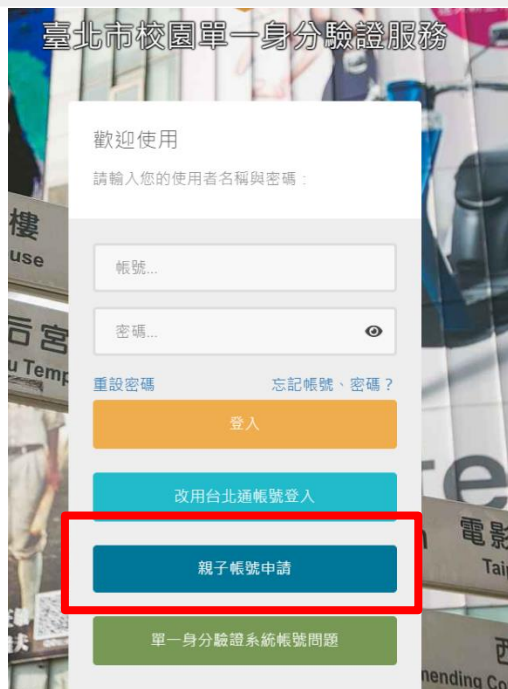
臺北市校園單一身分驗證服務

歡迎使用

請輸入您的使用者名稱與密碼：

帳號...

密碼...

重設密碼

忘記帳號、密碼？

登入

改用台北通帳號登入

親子帳號申請

單一身分驗證系統帳號問題

樓
use
后宮
u Temp
電影
Taip
西
nending Co
re